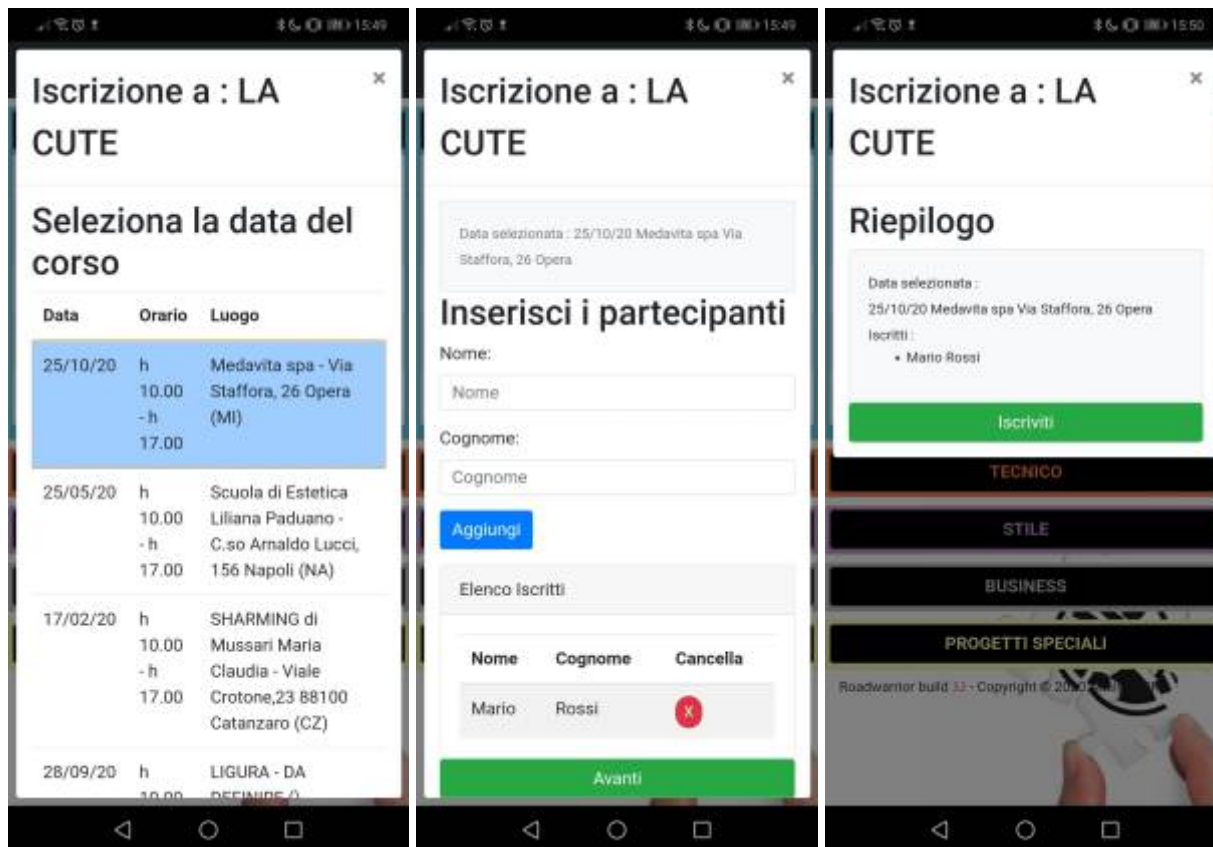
15:49

Iscrizione a : LA CUTE

×

Seleziona la data del corso

| Data | Orario | Luogo |
|---|---|---|
| 25/10/20 | h 10.00 - h 17.00 | Medavita spa - Via Staffora, 26 Opera (MI) |
| 25/05/20 | h 10.00 - h 17.00 | Scuola di Estetica Liliana Paduano - C.so Arnaldo Lucci, 156 Napoli (NA) |
| 17/02/20 | h 10.00 - h 17.00 | SHARMING di Mussari Maria Claudia - Viale Crotone,23 88100 Catanzaro (CZ) |
| 28/09/20 | h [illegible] | LIGURA - DA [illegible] |

15:49

Iscrizione a : LA CUTE

×

Data selezionata : 25/10/20 Medavita spa Via Staffora, 26 Opera

Inserisci i partecipanti

Nome:

Nome

Cognome:

Cognome

Aggiungi

Elenco Iscritti

| Nome | Cognome | Cancella |
|---|---|---|
| Mario | Rossi | X |

Avanti

15:50

Iscrizione a : LA CUTE

×

Riepilogo

Data selezionata :
25/10/20 Medavita spa Via Staffora, 26 Opera
Iscritti :
• Mario Rossi

Iscriviti

TECNICO

STILE

BUSINESS

PROGETTI SPECIALI

Roadwarrior build 33 - Copyright © 20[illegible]